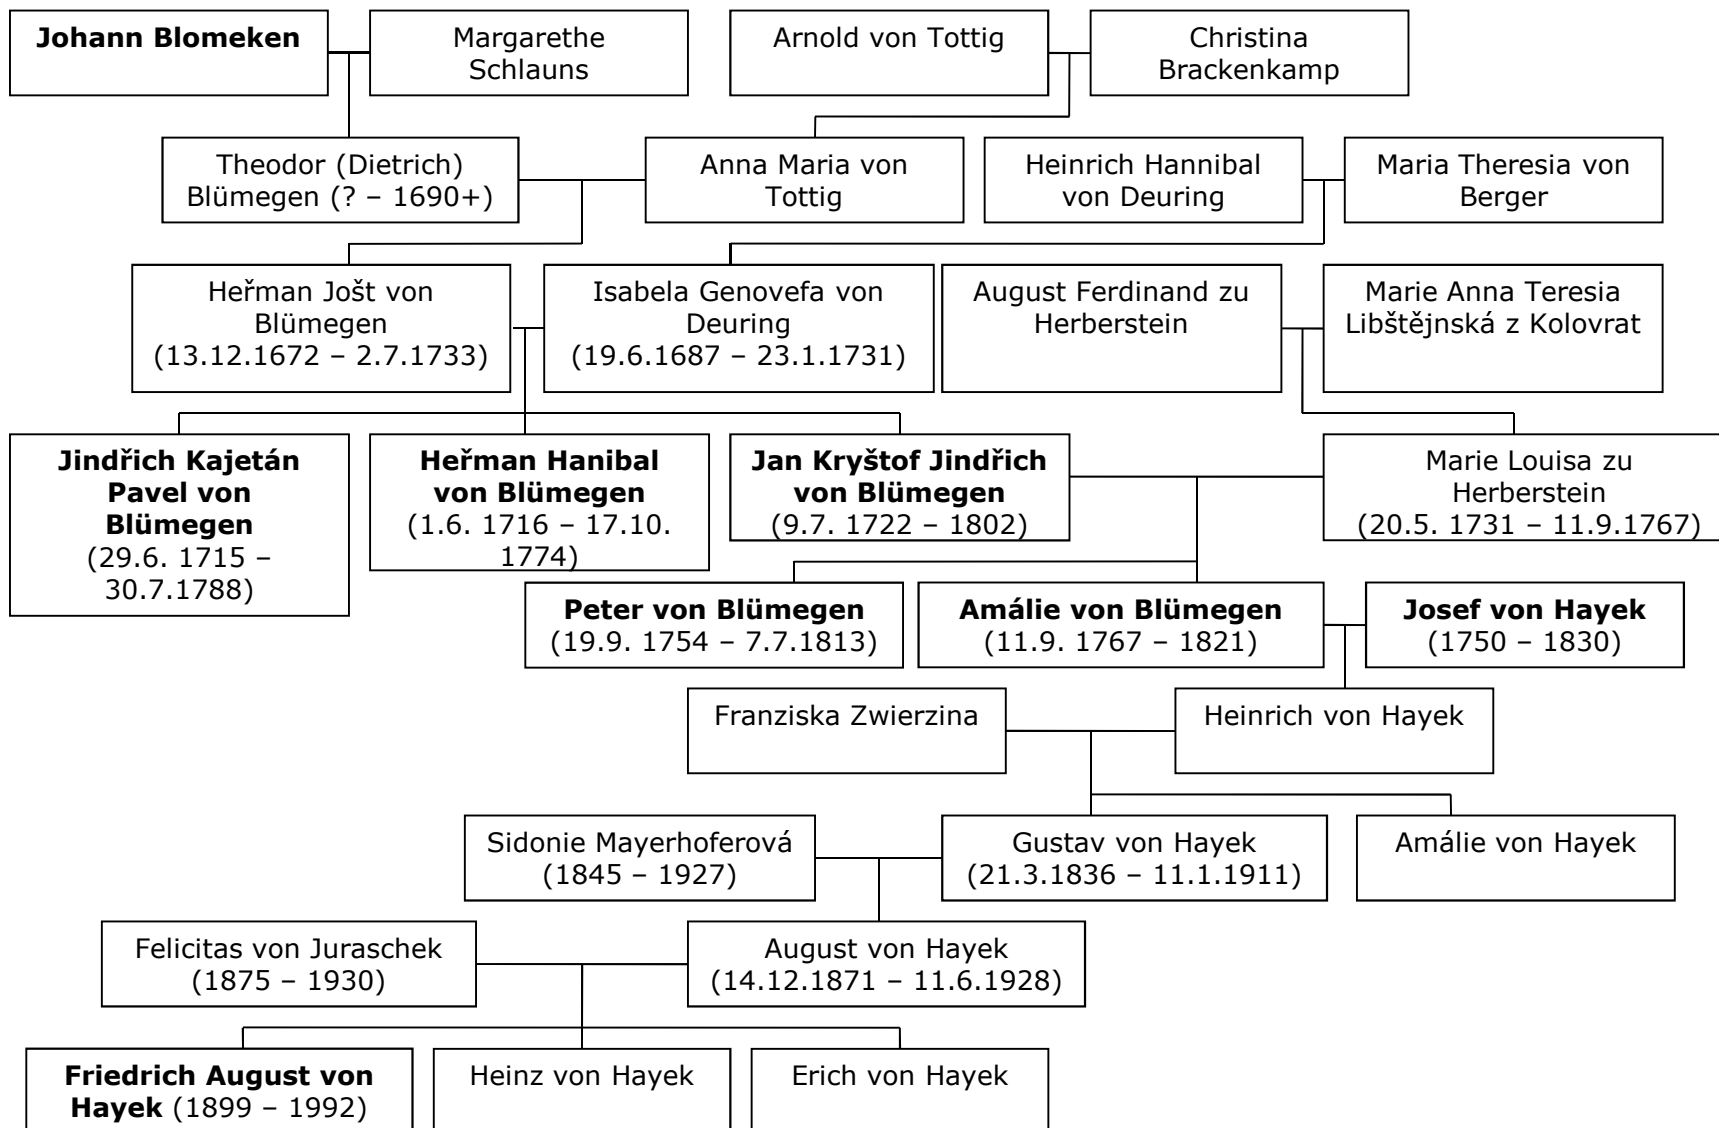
Johann Blomeken

Margarethe Schlauns

Arnold von Tottig

Christina Brackenkamp

Theodor (Dietrich) Blümegen (? – 1690+)

Anna Maria von Tottig

Heinrich Hannibal von Deuring

Maria Theresia von Berger

Heřman Jošt von Blümegen (13.12.1672 – 2.7.1733)

Isabela Genovefa von Deuring (19.6.1687 – 23.1.1731)

August Ferdinand zu Herberstein

Marie Anna Teresia Libštějnská z Kolovrat

Jindřich Kajetán Pavel von Blümegen (29.6. 1715 – 30.7.1788)

Heřman Hanibal von Blümegen (1.6. 1716 – 17.10. 1774)

Jan Kryštof Jindřich von Blümegen (9.7. 1722 – 1802)

Marie Louisa zu Herberstein (20.5. 1731 – 11.9.1767)

Peter von Blümegen (19.9. 1754 – 7.7.1813)

Amálie von Blümegen (11.9. 1767 – 1821)

Josef von Hayek (1750 – 1830)

Franziska Zwierzina

Heinrich von Hayek

Sidonie Mayerhoferová (1845 – 1927)

Gustav von Hayek (21.3.1836 – 11.1.1911)

Amálie von Hayek

Felicitas von Juraschek (1875 – 1930)

August von Hayek (14.12.1871 – 11.6.1928)

Friedrich August von Hayek (1899 – 1992)

Heinz von Hayek

Erich von Hayek